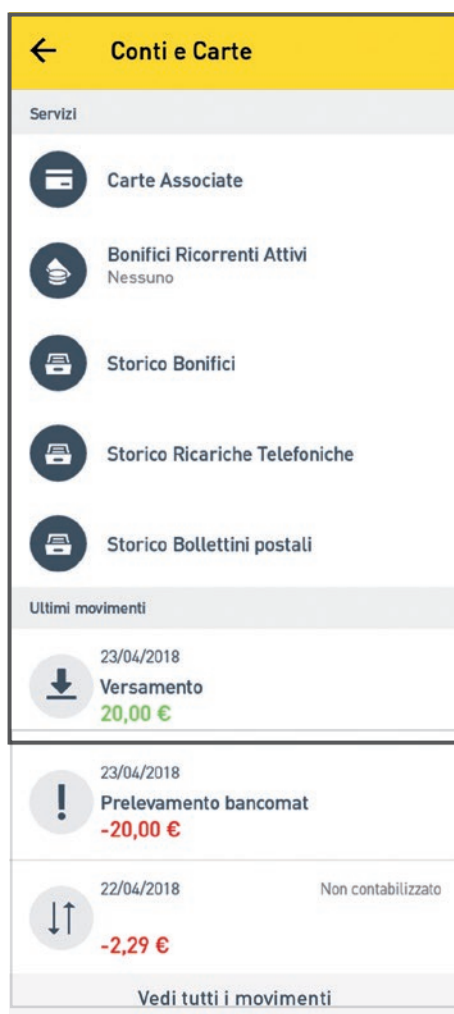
Conti e Carte

Servizi

Carte Associate

Bonifici Ricorrenti Attivi
Nessuno

Storico Bonifici

Storico Ricariche Telefoniche

Storico Bollettini postali

Ultimi movimenti

23/04/2018
Versamento
20,00 €

23/04/2018
Prelevamento bancomat
-20,00 €

22/04/2018
Non contabilizzato
-2,29 €

Vedi tutti i movimenti